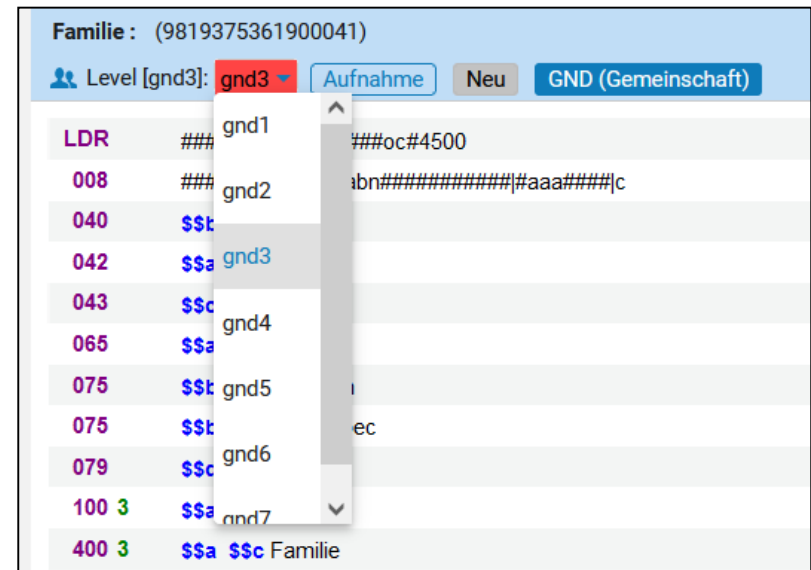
Familie : (9819375361900041)

Level [gnd3]: gnd3 Aufnahme Neu GND (Gemeinschaft)

gnd1
gnd2
gnd3
gnd4
gnd5
gnd6
gnd7

| | |
|---|---|
| LDR | ### ###oc#4500 |
| 008 | ### abn###########\|#aaa####\|c |
| 040 | $$b |
| 042 | $$a |
| 043 | $$c |
| 065 | $$a |
| 075 | $$b |
| 075 | $$b ec |
| 079 | $$c |
| 100 3 | $$a |
| 400 3 | $$a $$c Familie |